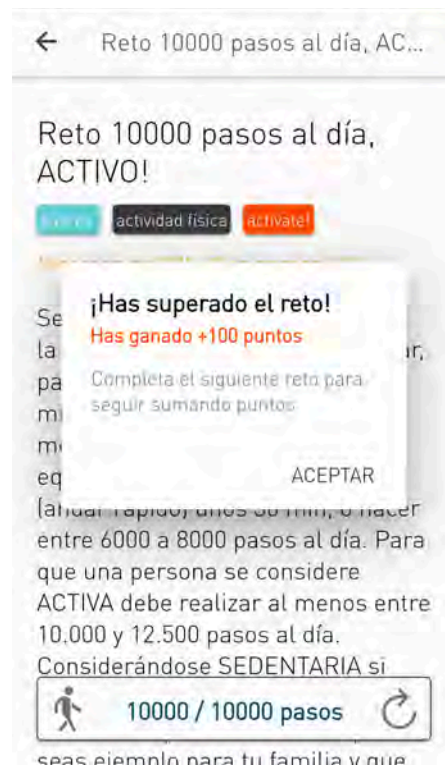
Reto 10000 pasos al día, AC...

Reto 10000 pasos al día, ACTIVO!

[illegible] actividad física actívate!

Se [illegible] la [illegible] ar, pa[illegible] mi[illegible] me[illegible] eq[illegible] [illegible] unos 30 min, o hacer entre 6000 a 8000 pasos al día. Para que una persona se considere ACTIVA debe realizar al menos entre 10.000 y 12.500 pasos al día. Considerándose SEDENTARIA si

¡Has superado el reto!
Has ganado +100 puntos
Completa el siguiente reto para seguir sumando puntos
ACEPTAR

10000 / 10000 pasos

seas ejemplo para tu familia y que